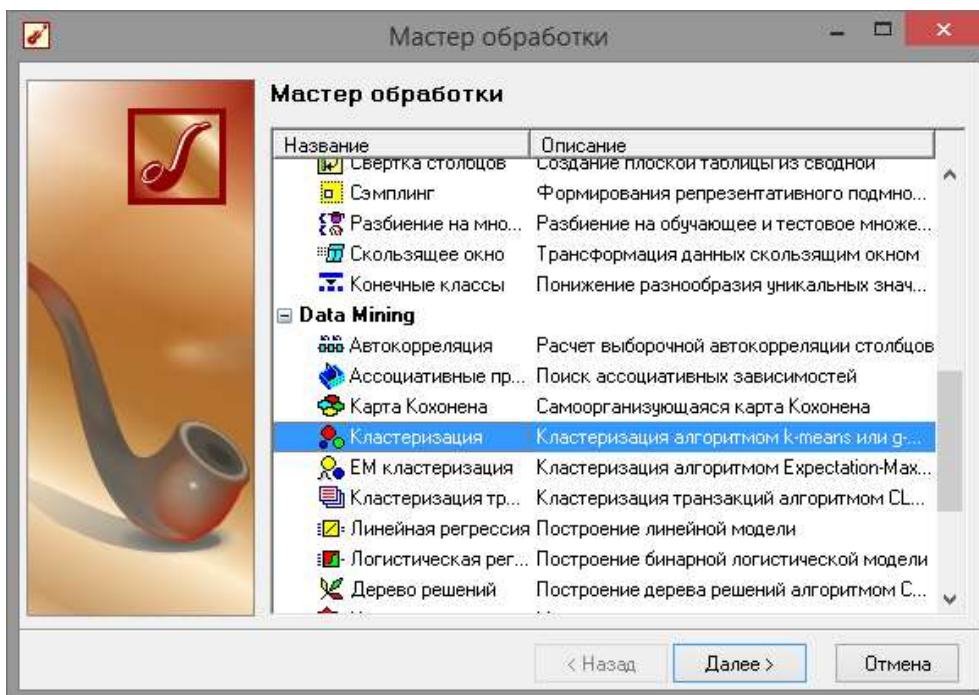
Мастер обработки

Мастер обработки

| Название | Описание |
|---|---|
| Свертка столбцов | Создание плоской таблицы из сводной |
| Сэмплинг | Формирования репрезентативного подмно... |
| Разбиение на мно... | Разбиение на обучающее и тестовое множе... |
| Скользящее окно | Трансформация данных скользящим окном |
| Конечные классы | Понижение разнообразия уникальных знач... |
| Data Mining | |
| Автокорреляция | Расчет выборочной автокорреляции столбцов |
| Ассоциативные пр... | Поиск ассоциативных зависимостей |
| Карта Кохонена | Самоорганизующаяся карта Кохонена |
| Кластеризация | Кластеризация алгоритмом k-means или g-... |
| EM кластеризация | Кластеризация алгоритмом Expectation-Max... |
| Кластеризация тр... | Кластеризация транзакций алгоритмом CL... |
| Линейная регрессия | Построение линейной модели |
| Логистическая рег... | Построение бинарной логистической модели |
| Дерево решений | Построение дерева решений алгоритмом C... |

< Назад Далее > Отмена